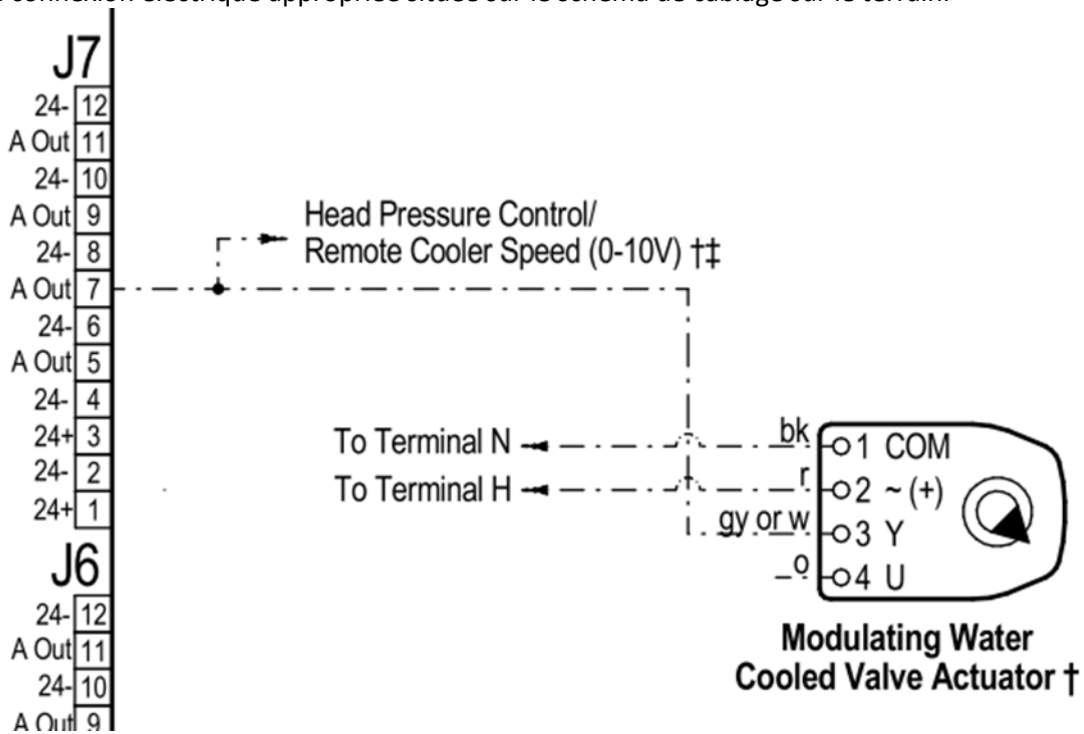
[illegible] connexion électrique appropriés situés sur le schéma de câblage sur le terrain.

J7
24- 12
A Out 11
24- 10
A Out 9
24- 8
A Out 7
24- 6
A Out 5
24- 4
24+ 3
24- 2
24+ 1
J6
24- 12
A Out 11
24- 10
A Out 9

Head Pressure Control/
Remote Cooler Speed (0-10V) †‡

To Terminal N
To Terminal H

bk
r
gy or w
o

1 COM
2 ~ (+)
3 Y
4 U

Modulating Water
Cooled Valve Actuator †